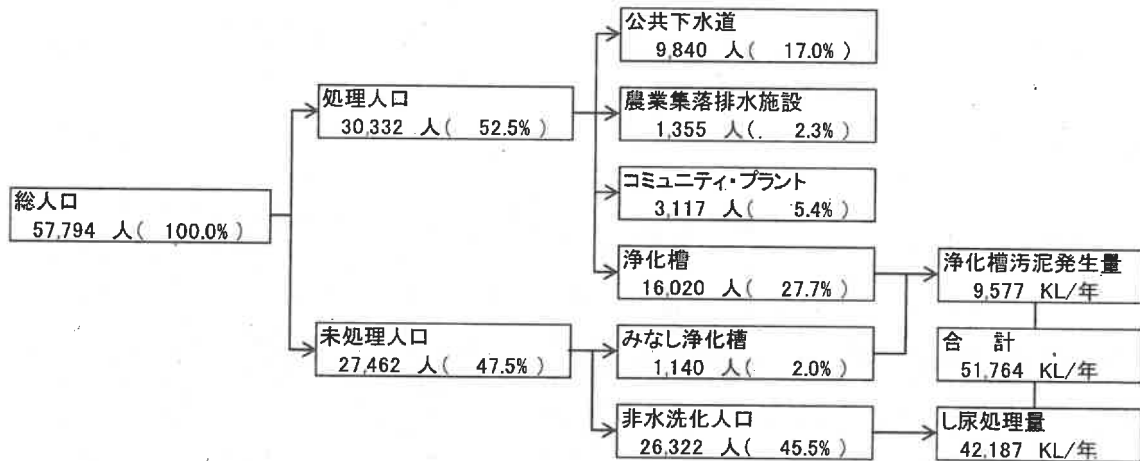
総人口
57,794 人（ 100.0%）

処理人口
30,332 人（ 52.5%）

未処理人口
27,462 人（ 47.5%）

公共下水道
9,840 人（ 17.0%）

農業集落排水施設
1,355 人（. 2.3%）

コミュニティ・プラント
3,117 人（ 5.4%）

浄化槽
16,020 人（ 27.7%）

みなし浄化槽
1,140 人（ 2.0%）

非水洗化人口
26,322 人（ 45.5%）

浄化槽汚泥発生量
9,577 KL/年

合 計
51,764 KL/年

し尿処理量
42,187 KL/年